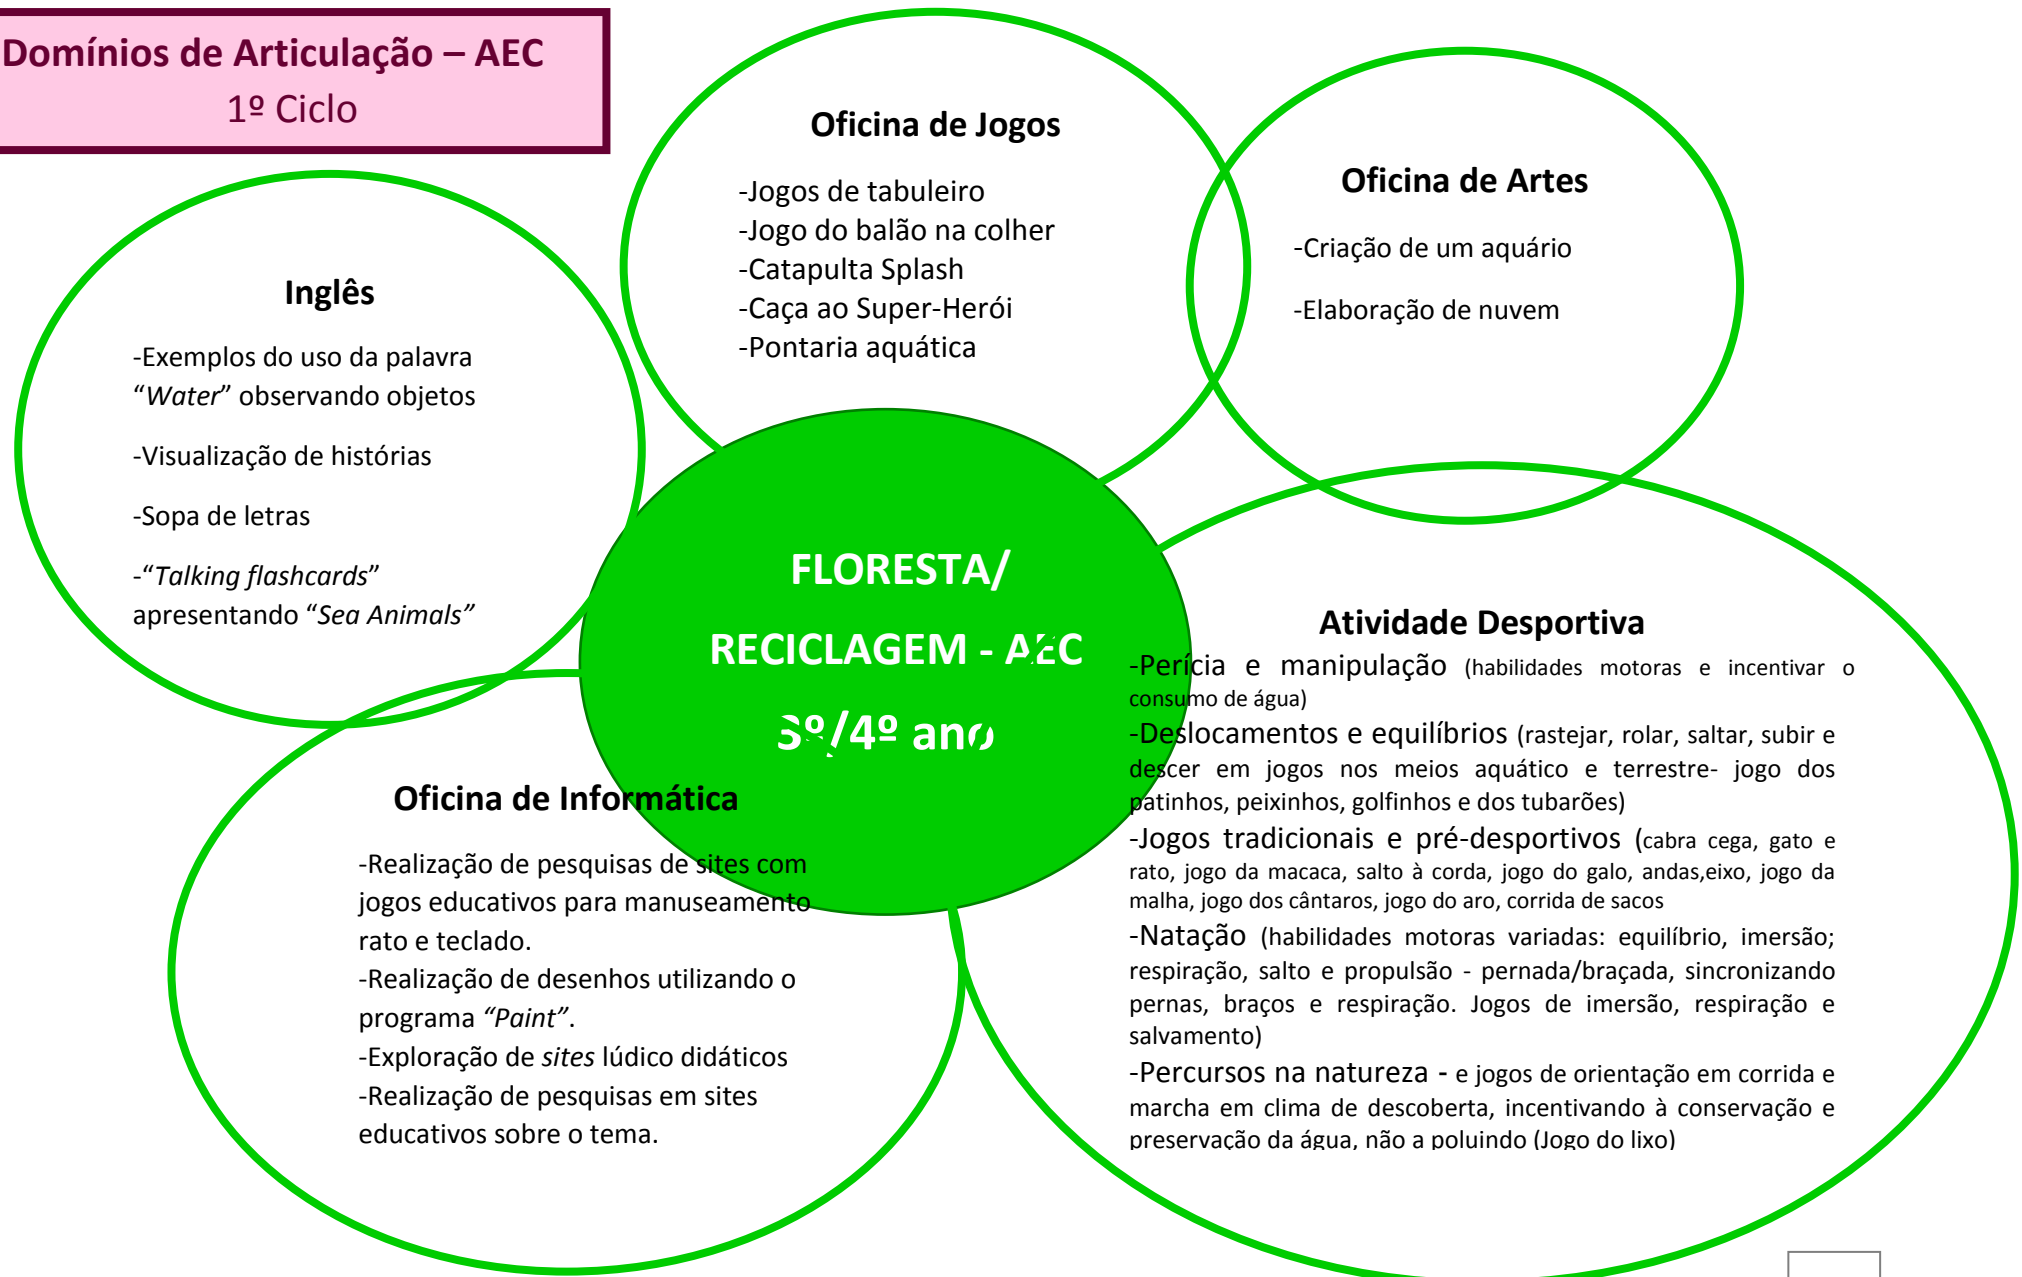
Domínios de Articulação – AEC
1º Ciclo

Oficina de Jogos

-Jogos de tabuleiro
-Jogo do balão na colher
-Catapulta Splash
-Caça ao Super-Herói
-Pontaria aquática

Oficina de Artes

-Criação de um aquário

-Elaboração de nuvem

Inglês

-Exemplos do uso da palavra "*Water*" observando objetos

-Visualização de histórias

-Sopa de letras

-"*Talking flashcards*" apresentando "*Sea Animals*"

FLORESTA/

RECICLAGEM - AEC

3º/4º ano

Atividade Desportiva

-Perícia e manipulação (habilidades motoras e incentivar o consumo de água)
-Deslocamentos e equilíbrios (rastejar, rolar, saltar, subir e descer em jogos nos meios aquático e terrestre- jogo dos patinhos, peixinhos, golfinhos e dos tubarões)
-Jogos tradicionais e pré-desportivos (cabra cega, gato e rato, jogo da macaca, salto à corda, jogo do galo, andas,eixo, jogo da malha, jogo dos cântaros, jogo do aro, corrida de sacos
-Natação (habilidades motoras variadas: equilíbrio, imersão; respiração, salto e propulsão - pernada/braçada, sincronizando pernas, braços e respiração. Jogos de imersão, respiração e salvamento)
-Percursos na natureza - e jogos de orientação em corrida e marcha em clima de descoberta, incentivando à conservação e preservação da água, não a poluindo (Jogo do lixo)

Oficina de Informática

-Realização de pesquisas de sites com jogos educativos para manuseamento rato e teclado.
-Realização de desenhos utilizando o programa *"Paint"*.
-Exploração de *sites* lúdico didáticos
-Realização de pesquisas em sites educativos sobre o tema.